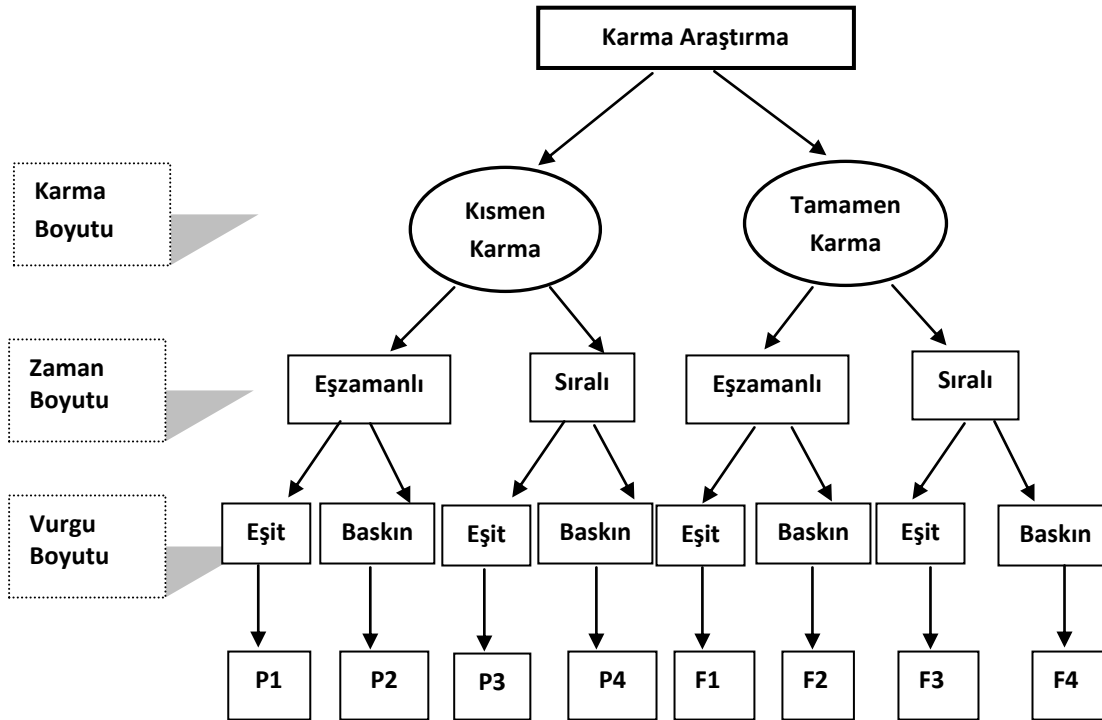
Karma Araştırma

Karma Boyutu

Kısmen Karma

Tamamen Karma

Zaman Boyutu

Eşzamanlı

Sıralı

Eşzamanlı

Sıralı

Vurgu Boyutu

Eşit

Baskın

Eşit

Baskın

Eşit

Baskın

Eşit

Baskın

P1

P2

P3

P4

F1

F2

F3

F4